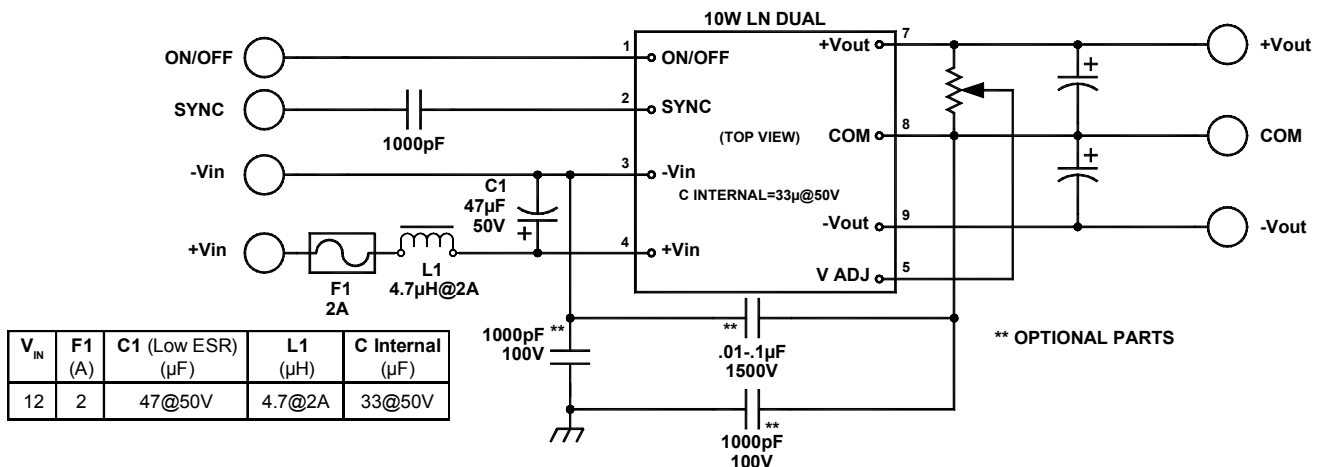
10W LN DUAL

ON/OFF
SYNC
-Vin
+Vin

1000pF

C1
47µF
50V

F1
2A

L1
4.7µH@2A

1 ON/OFF
2 SYNC
3 -Vin
4 +Vin

(TOP VIEW)

C INTERNAL=33µ@50V

+Vout 7
COM 8
-Vout 9
V ADJ 5

+Vout
COM
-Vout

1000pF **
100V

**
.01-.1µF
1500V

**
1000pF
100V

** OPTIONAL PARTS

| $V_{IN}$ | F1 (A) | C1 (Low ESR) (µF) | L1 (µH) | C Internal (µF) |
|---|---|---|---|---|
| 12 | 2 | 47@50V | 4.7@2A | 33@50V |